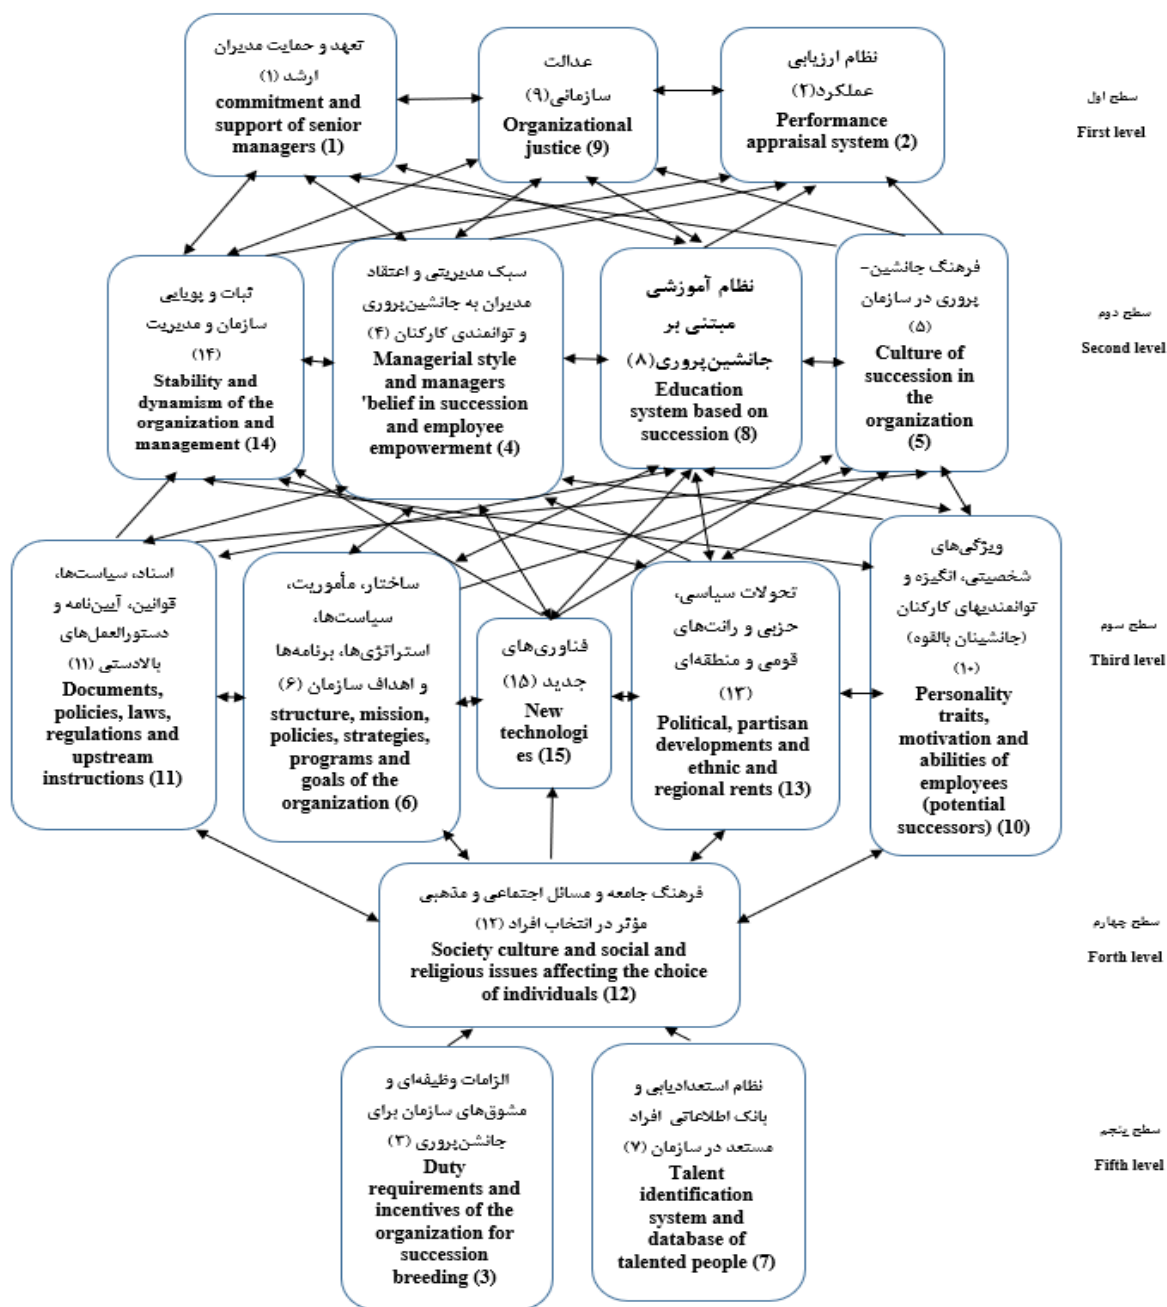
تعهد و حمایت مدیران ارشد (۱)
commitment and support of senior managers (1)

عدالت سازمانی(۹)
Organizational justice (9)

نظام ارزیابی عملکرد(۲)
Performance appraisal system (2)

سطح اول
First level

ثبات و پویایی سازمان و مدیریت (۱۴)
Stability and dynamism of the organization and management (14)

سبک مدیریتی و اعتقاد مدیران به جانشین‌پروری و توانمندی کارکنان (۴)
Managerial style and managers 'belief in succession and employee empowerment (4)

نظام آموزشی مبتنی بر جانشین‌پروری(۸)
Education system based on succession (8)

فرهنگ جانشین-پروری در سازمان (۵)
Culture of succession in the organization (5)

سطح دوم
Second level

اسناد، سیاست‌ها، قوانین، آیین‌نامه و دستورالعمل‌های بالادستی (۱۱)
Documents, policies, laws, regulations and upstream instructions (11)

ساختار، مأموریت، سیاست‌ها، استراتژی‌ها، برنامه‌ها و اهداف سازمان (۶)
structure, mission, policies, strategies, programs and goals of the organization (6)

فناوری‌های جدید (۱۵)
New technologies (15)

تحولات سیاسی، حزبی و رانت‌های قومی و منطقه‌ای (۱۳)
Political, partisan developments and ethnic and regional rents (13)

ویژگی‌های شخصیتی، انگیزه و توانمندیهای کارکنان (جانشینان بالقوه) (۱۰)
Personality traits, motivation and abilities of employees (potential successors) (10)

سطح سوم
Third level

فرهنگ جامعه و مسائل اجتماعی و مذهبی مؤثر در انتخاب افراد (۱۲)
Society culture and social and religious issues affecting the choice of individuals (12)

سطح چهارم
Forth level

الزامات وظیفه‌ای و مشوق‌های سازمان برای جانشن‌پروری (۳)
Duty requirements and incentives of the organization for succession breeding (3)

نظام استعدادیابی و بانک اطلاعاتی افراد مستعد در سازمان (۷)
Talent identification system and database of talented people (7)

سطح پنجم
Fifth level